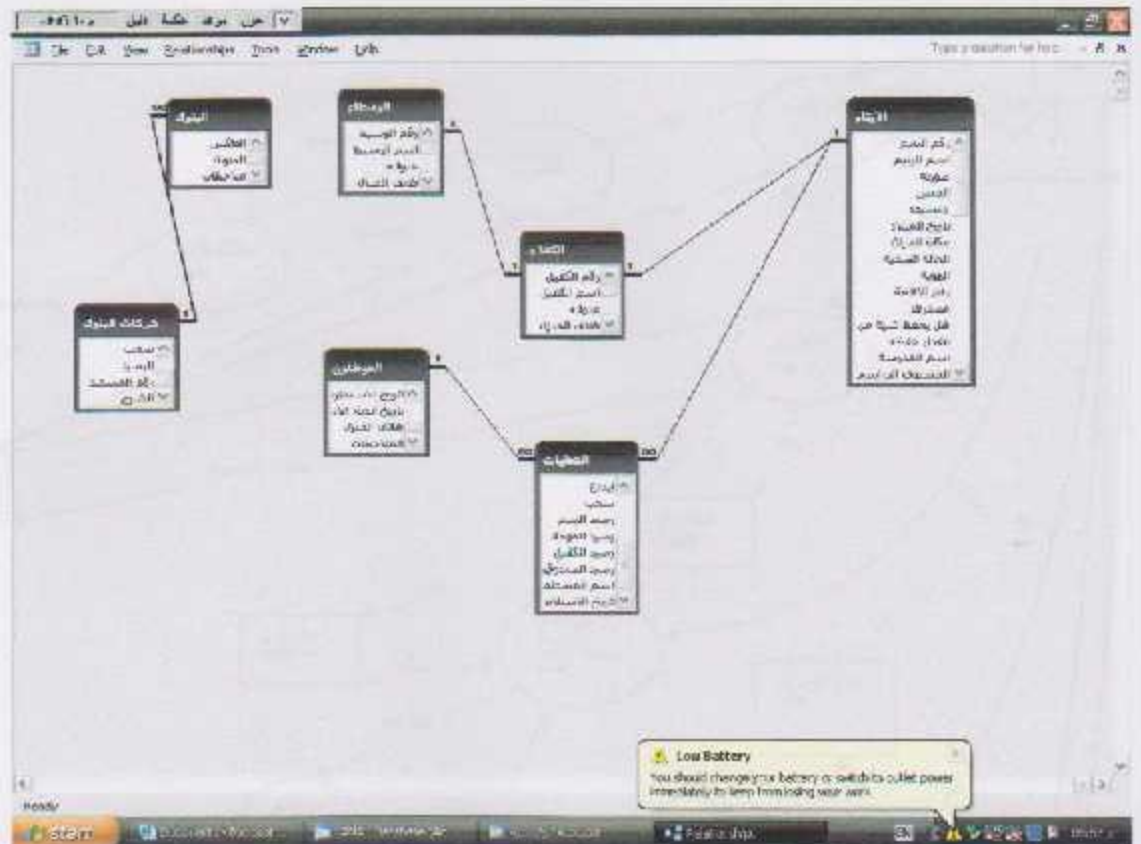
File Edit View Relationships Tools Window Help

Type a question for help

البنوك
الفاكس
العنوان
ت اسم البنك

الوسطاء
رقم الوسيط
اسم الوسيط
عنوانه
هاتف الوسيط

الكفلاء
رقم الكفيل
اسم الكفيل
عنوانه
هاتف الكفيل

الايتام
رقم اليتيم
اسم اليتيم
عنوانه
الجنس
جنسيته
تاريخ الميلاد
مكان الميلاد
الحالة الصحية
الهوية
مكان الاقامة
المشترك
قبل يحفظ شيئا من
مقدار حفظه
اسم المدرسة
الصف الدراسي

حركات البنوك
سحب
ايداع
رقم الشيك
التاريخ

الموظفون
اسم الموظف
تاريخ التعيين
هاتف الموظف
المستحقات

العطيات
ايداع
سحب
رصيد اليتيم
رصيد العهدة
رصيد الكفيل
رصيد المشترك
اسم المستلم
تاريخ الاستلام

Low Battery
You should change your battery or switch to outlet power immediately to keep from losing your work.

Ready

start

Relationships